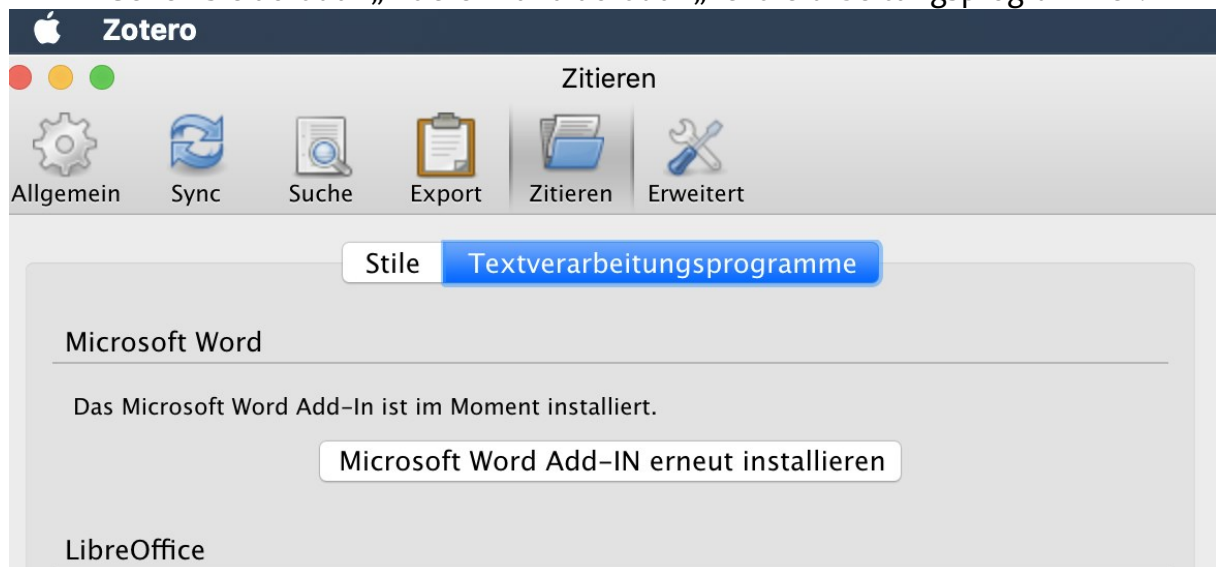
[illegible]

Zotero

Zitieren

Allgemein Sync Suche Export Zitieren Erweitert

Stile Textverarbeitungsprogramme

Microsoft Word

Das Microsoft Word Add-In ist im Moment installiert.

Microsoft Word Add-IN erneut installieren

LibreOffice